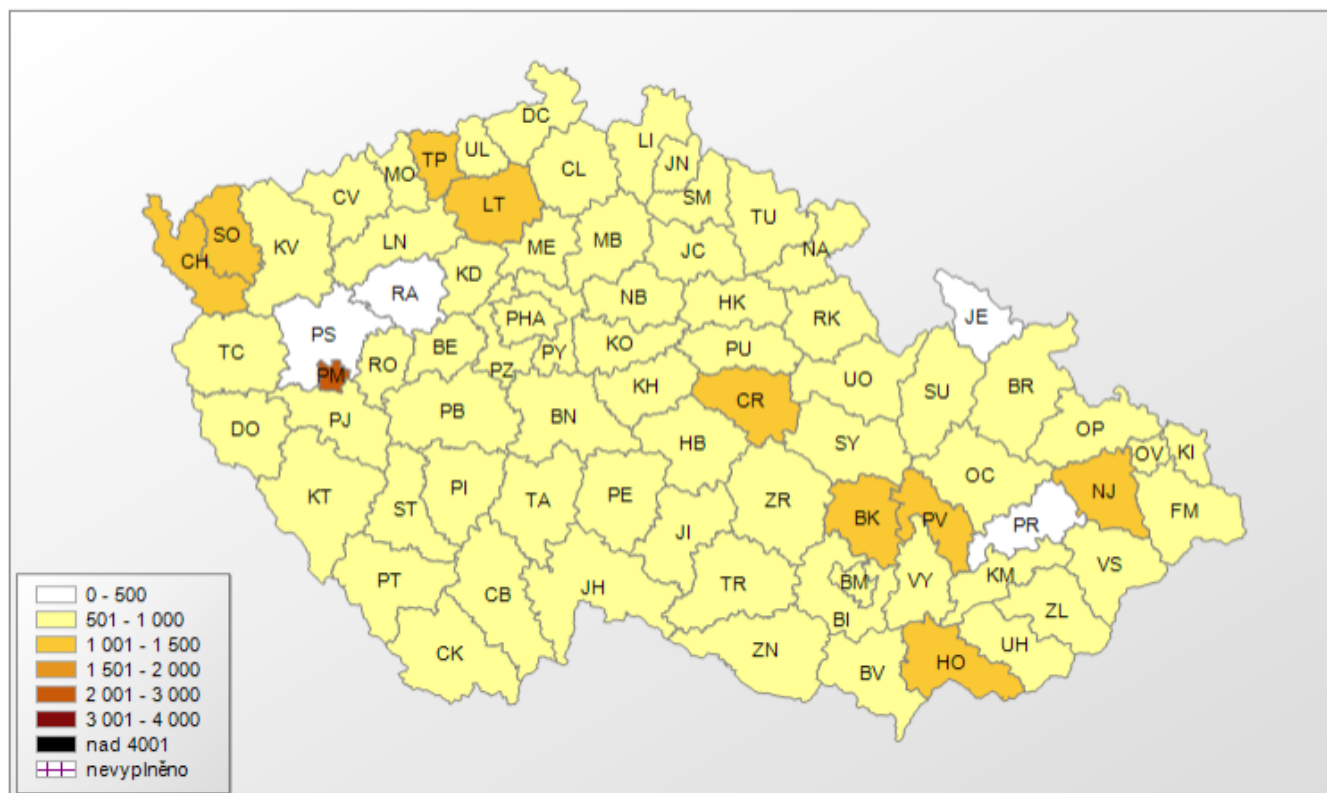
DC
TP
UL
LI
JN
MO
CL
CV
SM
LT
TU
SO
KV
LN
MB
JC
ME
NA
CH
KD
RA
NB
HK
RK
PHA
JE
PS
BE
KO
TC
PY
PU
RO
PZ
PM
UO
SU
BR
KH
CR
PB
BN
DO
PJ
HB
SY
OP
OC
OV
KI
NJ
KT
PI
TA
PE
ZR
BK
PV
ST
FM
JI
PR
VS
KM
PT
BM
VY
CB
JH
TR
ZL
BI
UH
CK
ZN
HO
BV

0 - 500
501 - 1 000
1 001 - 1 500
1 501 - 2 000
2 001 - 3 000
3 001 - 4 000
nad 4001
nevyplněno